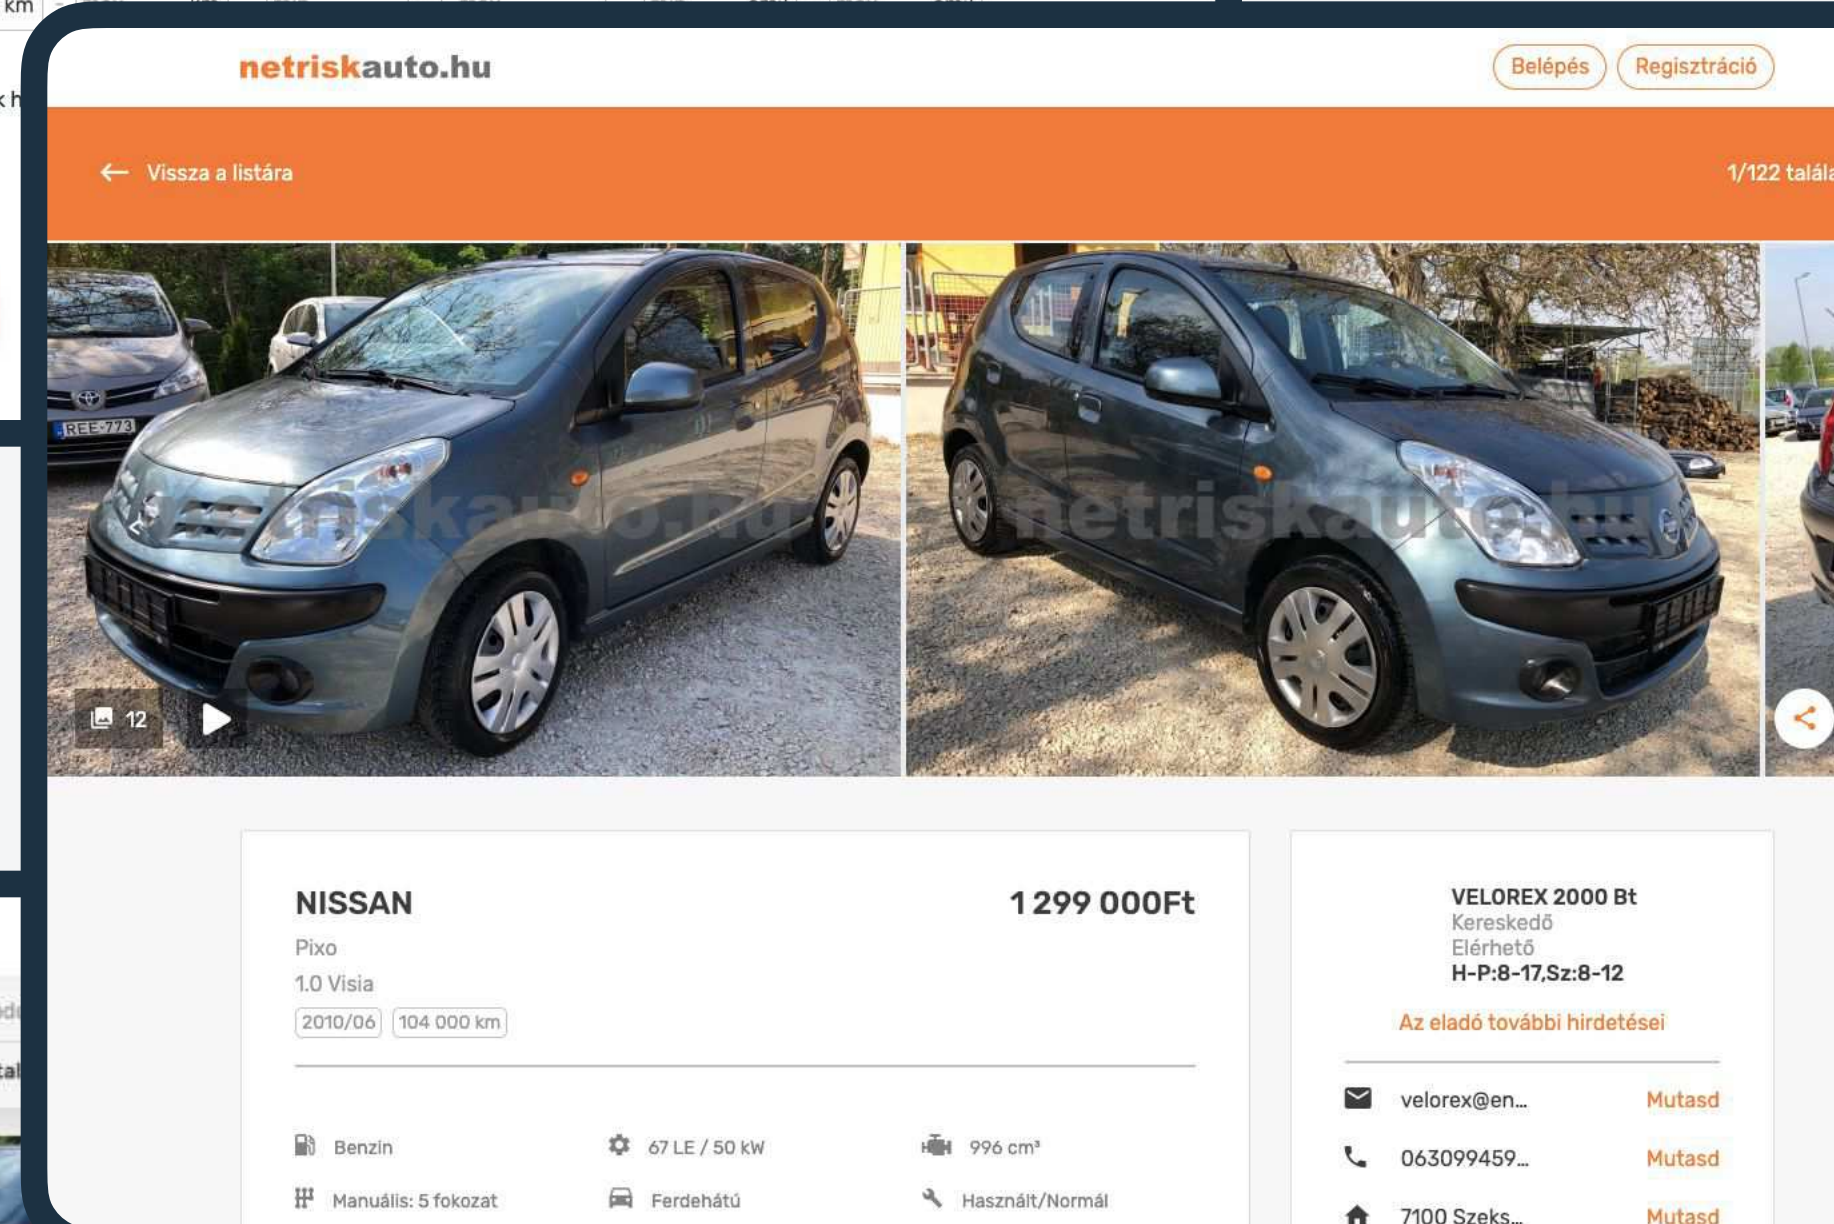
netriskauto.hu

Belépés Regisztráció

Vissza a listára

1/122 talála

REE-773

netriskauto.hu

netriskauto.hu

12

NISSAN

1 299 000Ft

Pixo

1.0 Visia

2010/06 104 000 km

Benzin

67 LE / 50 kW

996 cm³

Manuális: 5 fokozat

Ferdehátú

Használt/Normál

VELOREX 2000 Bt
Kereskedő
Elérhető
H-P:8-17,Sz:8-12

Az eladó további hirdetései

velorex@en... Mutasd

063099459... Mutasd

7100 Szeks... Mutasd